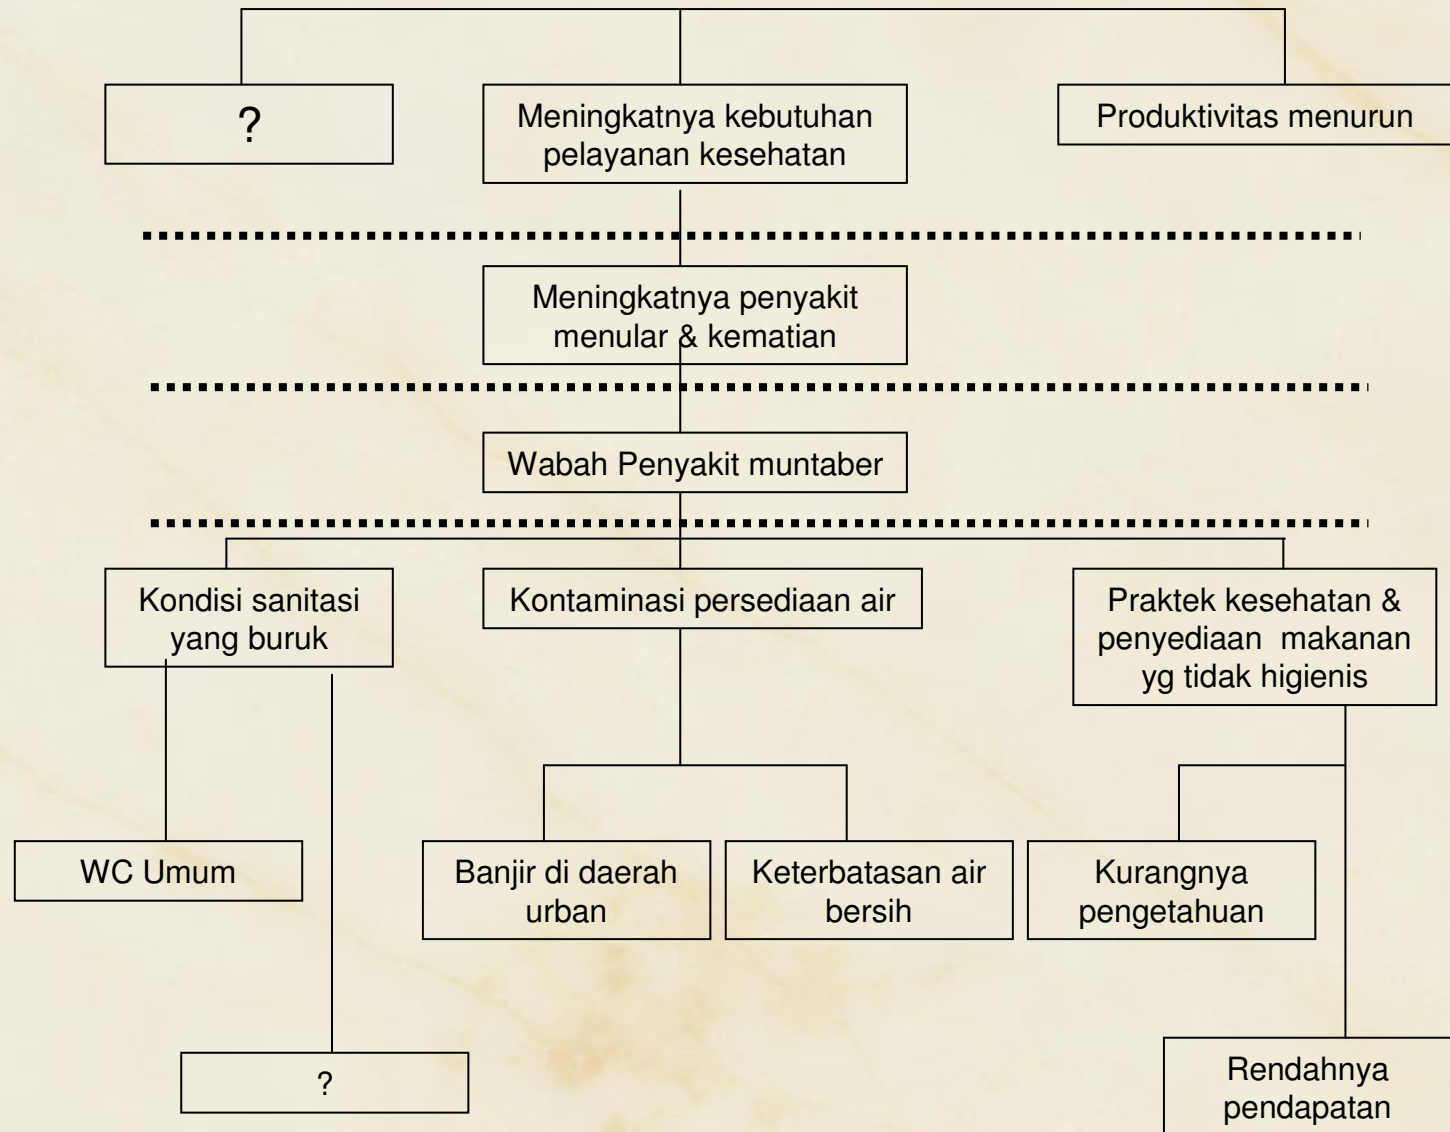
?

Meningkatnya kebutuhan pelayanan kesehatan

Produktivitas menurun

Meningkatnya penyakit menular & kematian

Wabah Penyakit muntaber

Kondisi sanitasi yang buruk

Kontaminasi persediaan air

Praktek kesehatan & penyediaan makanan yg tidak higienis

WC Umum

Banjir di daerah urban

Keterbatasan air bersih

Kurangnya pengetahuan

?

Rendahnya pendapatan